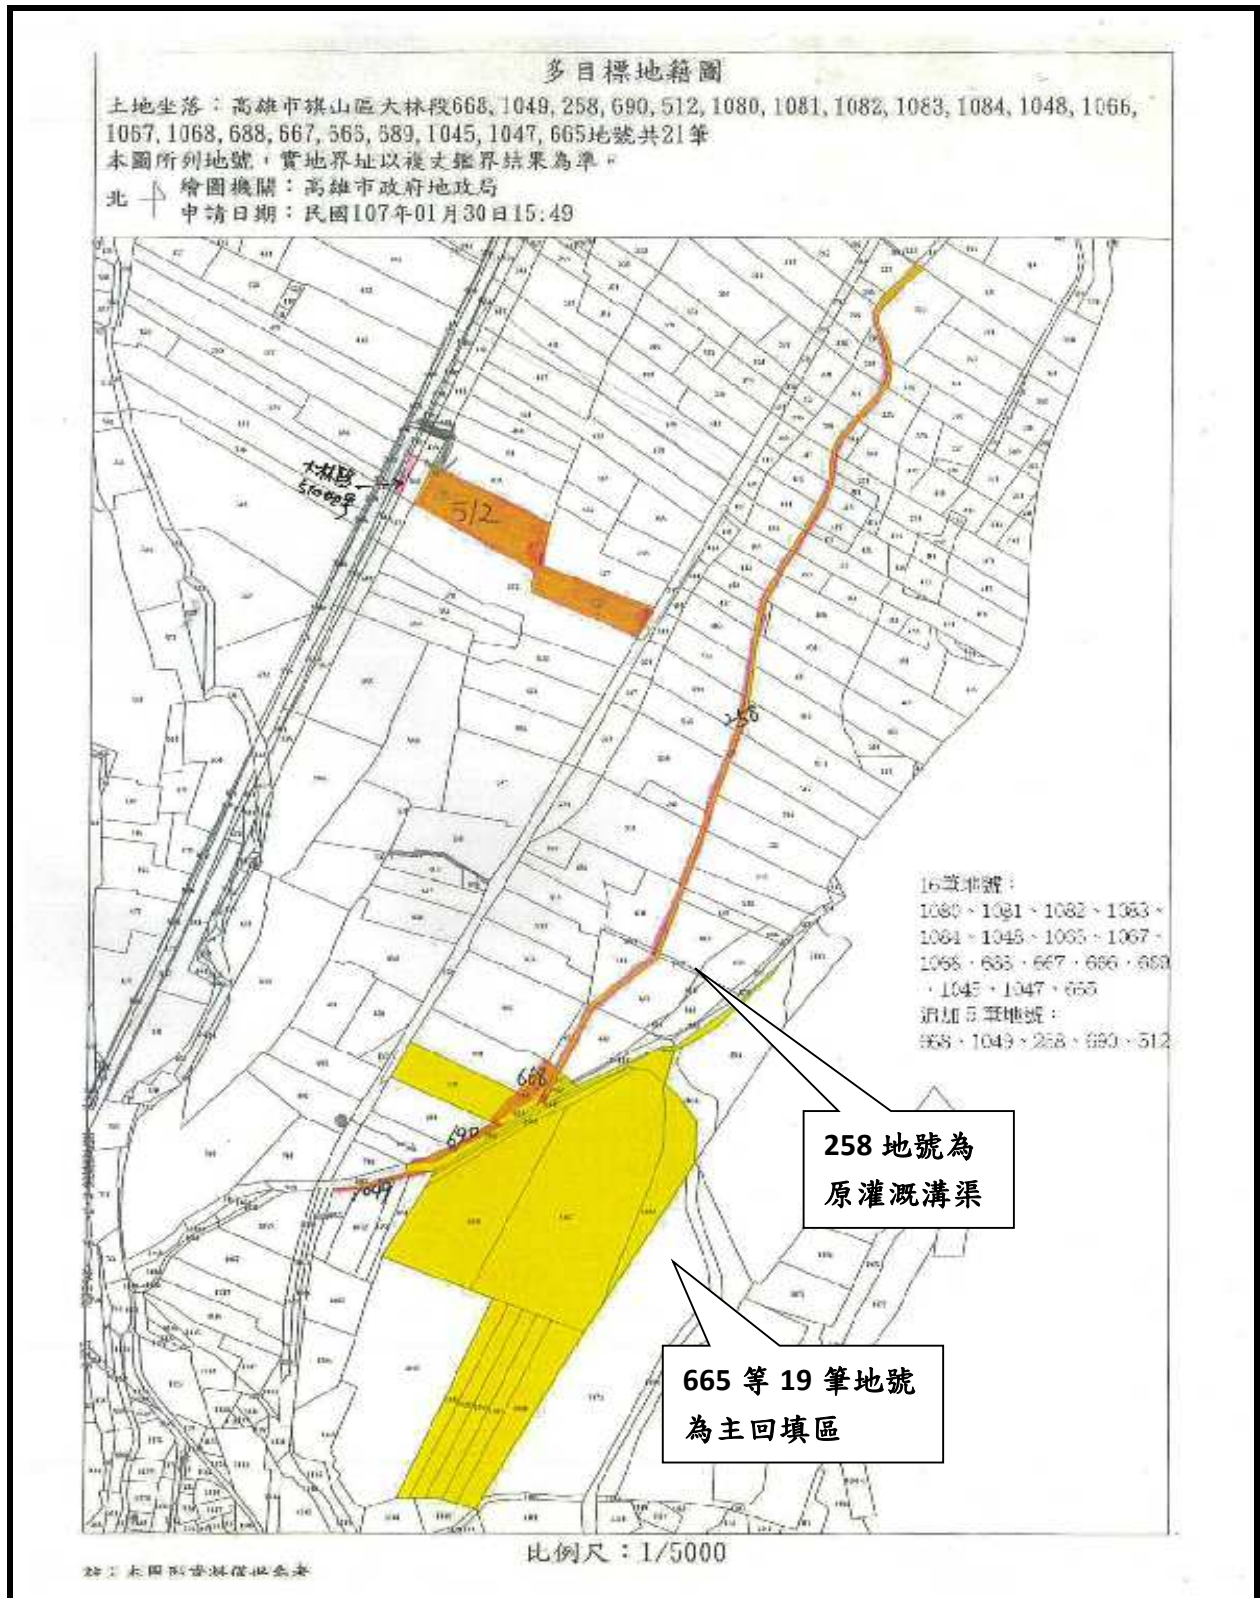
多目標地籍圖

土地坐落：高雄市旗山區大林段668,1049,258,690,512,1080,1081,1082,1083,1084,1048,1066,1067,1068,688,667,666,689,1045,1047,665地號共21筆
本圖所列地號，實地界址以複丈鑑界結果為準。
北 繪圖機關：高雄市政府地政局
申請日期：民國107年01月30日15:49

大林段 510地號

512

258

16筆地號：
1080、1081、1082、1083、1084、1048、1066、1067、1068、688、667、666、689、1045、1047、665
追加5筆地號：
668、1049、258、690、512

668

688

1049

258 地號為原灌溉溝渠

665 等 19 筆地號為主回填區

比例尺：1/5000

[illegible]